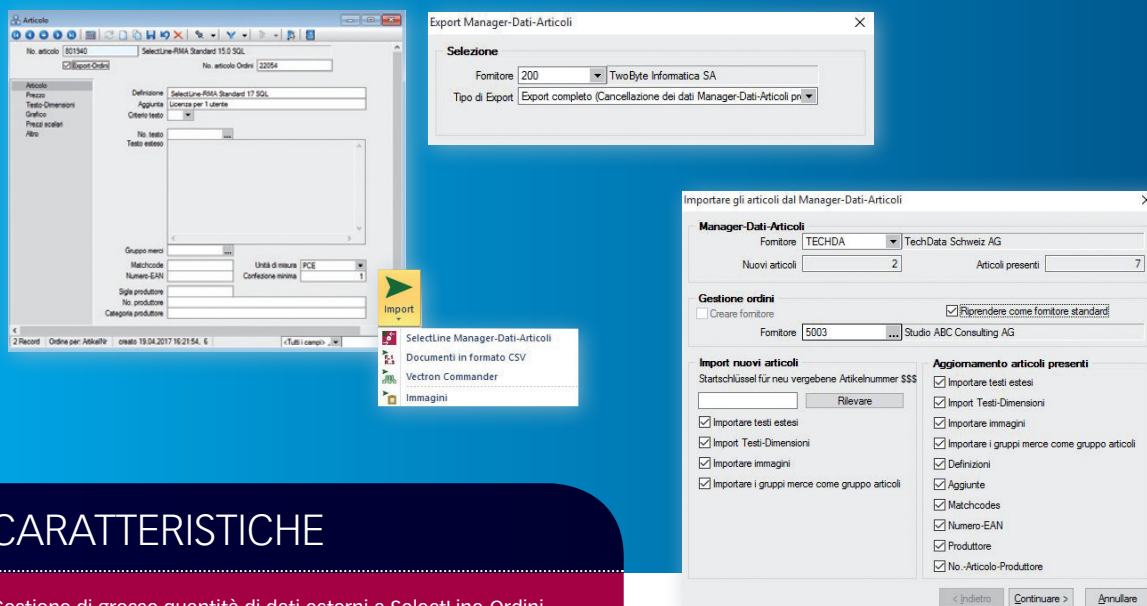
Articolo

No. articolo 801940 SelectLine-RMA Standard 15.0 SQL

Export-Ordini No. articolo Ordini 22054

Articolo
Prezzo
Testo-Dimensioni
Grafico
Prezzi scalari
Altro

Definizione SelectLine-RMA Standard 17 SQL
Aggiunta Licenza per 1 utente
Criterio testo
No. testo
Testo esteso

Gruppo merci
Matchcode
Numero-EAN
Unità di misura PCE
Confezione minima 1
Sigla produttore
No. produttore
Categoria produttore

2 Record Ordine per: ArtikelNr creato 19.04.2017 16:21:54, 6 <Tutti i campi>

Export Manager-Dati-Articoli

Selezione
Fornitore 200 TwoByte Informatica SA
Tipo di Export Export completo (Cancellazione dei dati Manager-Dati-Articoli pr

Import

SelectLine Manager-Dati-Articoli
Documenti in formato CSV
Vectron Commander
Immagini

Importare gli articoli dal Manager-Dati-Articoli

Manager-Dati-Articoli
Fornitore TECHDA TechData Schweiz AG
Nuovi articoli 2 Articoli presenti 7

Gestione ordini
Creare fornitore
Riprendere come fornitore standard
Fornitore 5003 ... Studio ABC Consulting AG

Import nuovi articoli
Startschlüssel für neu vergebene Artikelnummer $$$
Rilevare
Importare testi estesi
Import Testi-Dimensioni
Importare immagini
Importare i gruppi merce come gruppo articoli

Aggiornamento articoli presenti
Importare testi estesi
Import Testi-Dimensioni
Importare immagini
Importare i gruppi merce come gruppo articoli
Definizioni
Aggiunte
Matchcodes
Numero-EAN
Produttore
No.-Articolo-Produttore

< Indietro Continuare > Annullare

CARATTERISTICHE

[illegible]